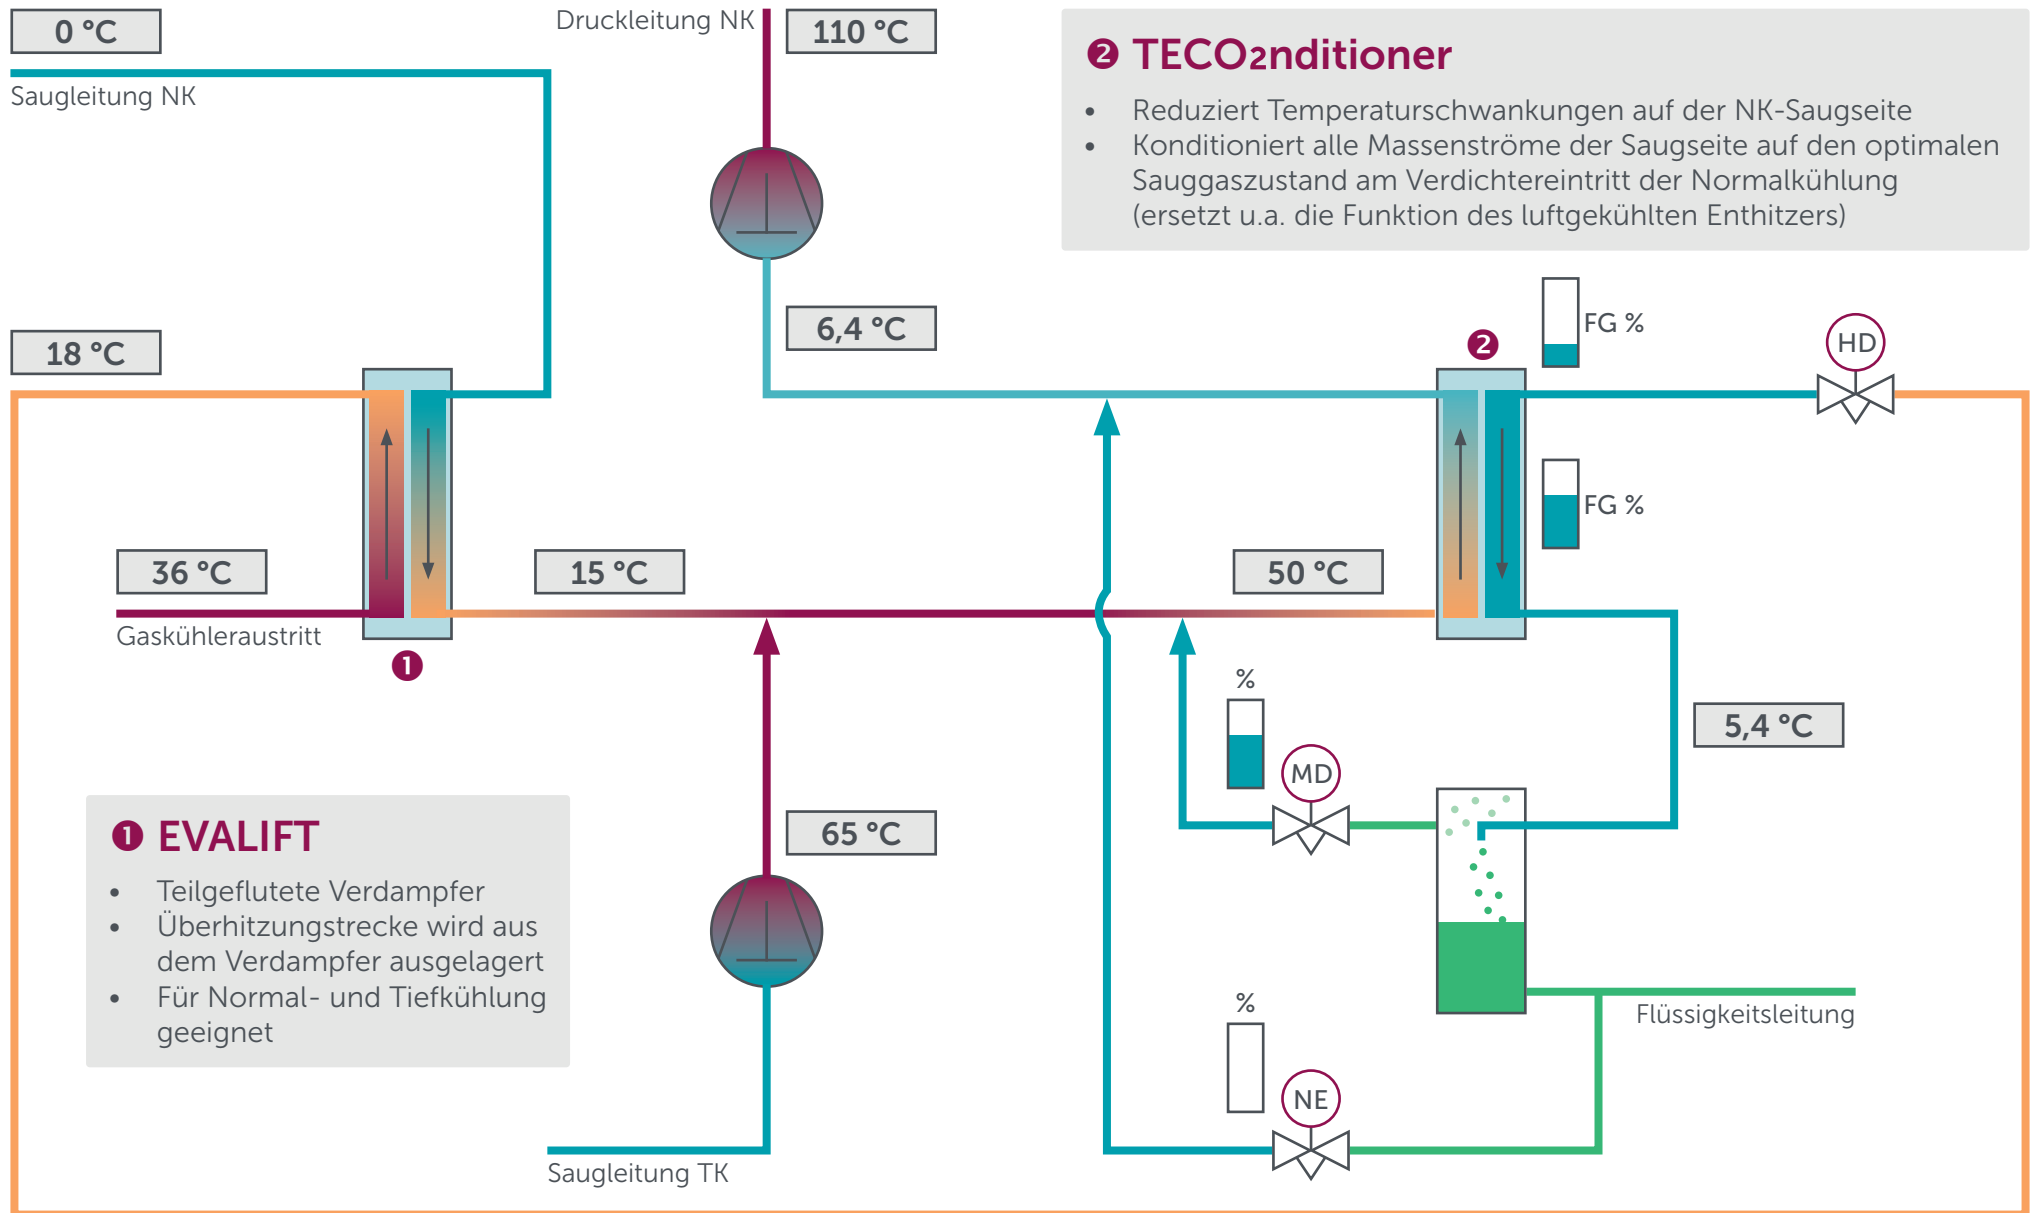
0 °C
Saugleitung NK
Druckleitung NK
110 °C

❷ TECO2nditioner
• Reduziert Temperaturschwankungen auf der NK-Saugseite
• Konditioniert alle Massenströme der Saugseite auf den optimalen Sauggaszustand am Verdichtereintritt der Normalkühlung (ersetzt u.a. die Funktion des luftgekühlten Enthitzers)

6,4 °C
FG %
❷
HD
18 °C
FG %
36 °C
15 °C
50 °C
Gaskühleraustritt
❶
%
5,4 °C
MD
65 °C

❶ EVALIFT
• Teilgeflutete Verdampfer
• Überhitzungstrecke wird aus dem Verdampfer ausgelagert
• Für Normal- und Tiefkühlung geeignet

%
Flüssigkeitsleitung
NE
Saugleitung TK